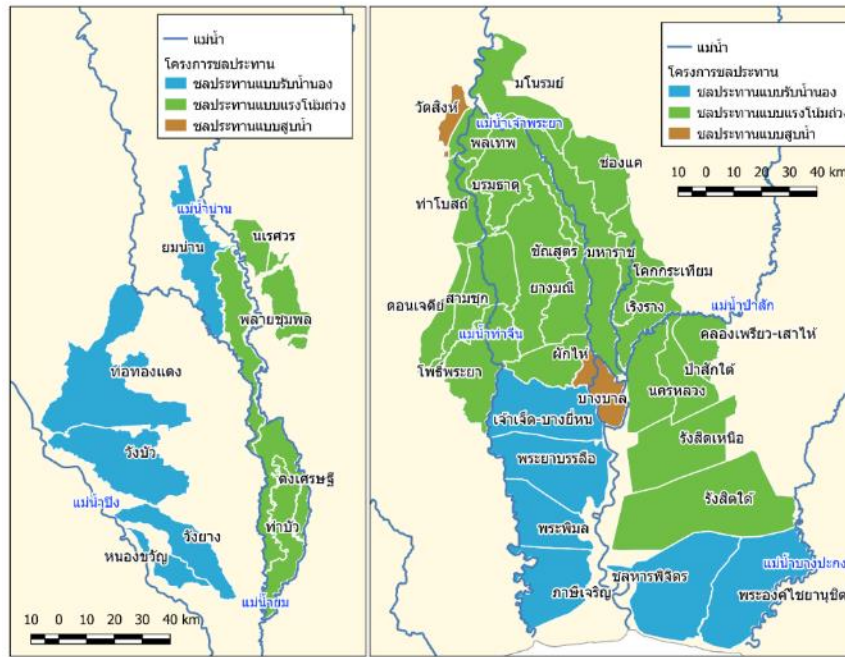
แม่น้ำ
โครงการชลประทาน
ชลประทานแบบรับน้ำนอง
ชลประทานแบบแรงโน้มถ่วง
ชลประทานแบบสูบน้ำ

แม่น้ำน่าน
ยมน่าน
นเรศวร
พลายชุมพล
ท่อทองแดง
วังบัว
แม่น้ำปิง
วังยาง
หนองขวัญ
ดงเศรษฐี
ท่าบัว
แม่น้ำยม
10 0 10 20 30 40 km

แม่น้ำ
โครงการชลประทาน
ชลประทานแบบรับน้ำนอง
ชลประทานแบบแรงโน้มถ่วง
ชลประทานแบบสูบน้ำ
10 0 10 20 30 40 km

มโนรมย์
วัดสิงห์
แม่น้ำเจ้าพระยา
พลเทพ
ช่องแค
บรมธาตุ
ท่าโบสถ์
ชัณสูตร
มหาราช
โคกกระเทียม
ยางมณี
ดอนเจดีย์
สามชุก
เริงราง
แม่น้ำป่าสัก
แม่น้ำท่าจีน
คลองเพรียว-เสาไห้
ผักไห่
ป่าสักใต้
โพธิ์พระยา
นครหลวง
บางบาล
เจ้าเจ็ด-บางยี่หน
รังสิตเหนือ
พระยาบรรลือ
รังสิตใต้
พระพิมล
แม่น้ำบางปะกง
ภาษีเจริญ
ชุลหารพิจิตร
พระองค์ไชยานุชิต